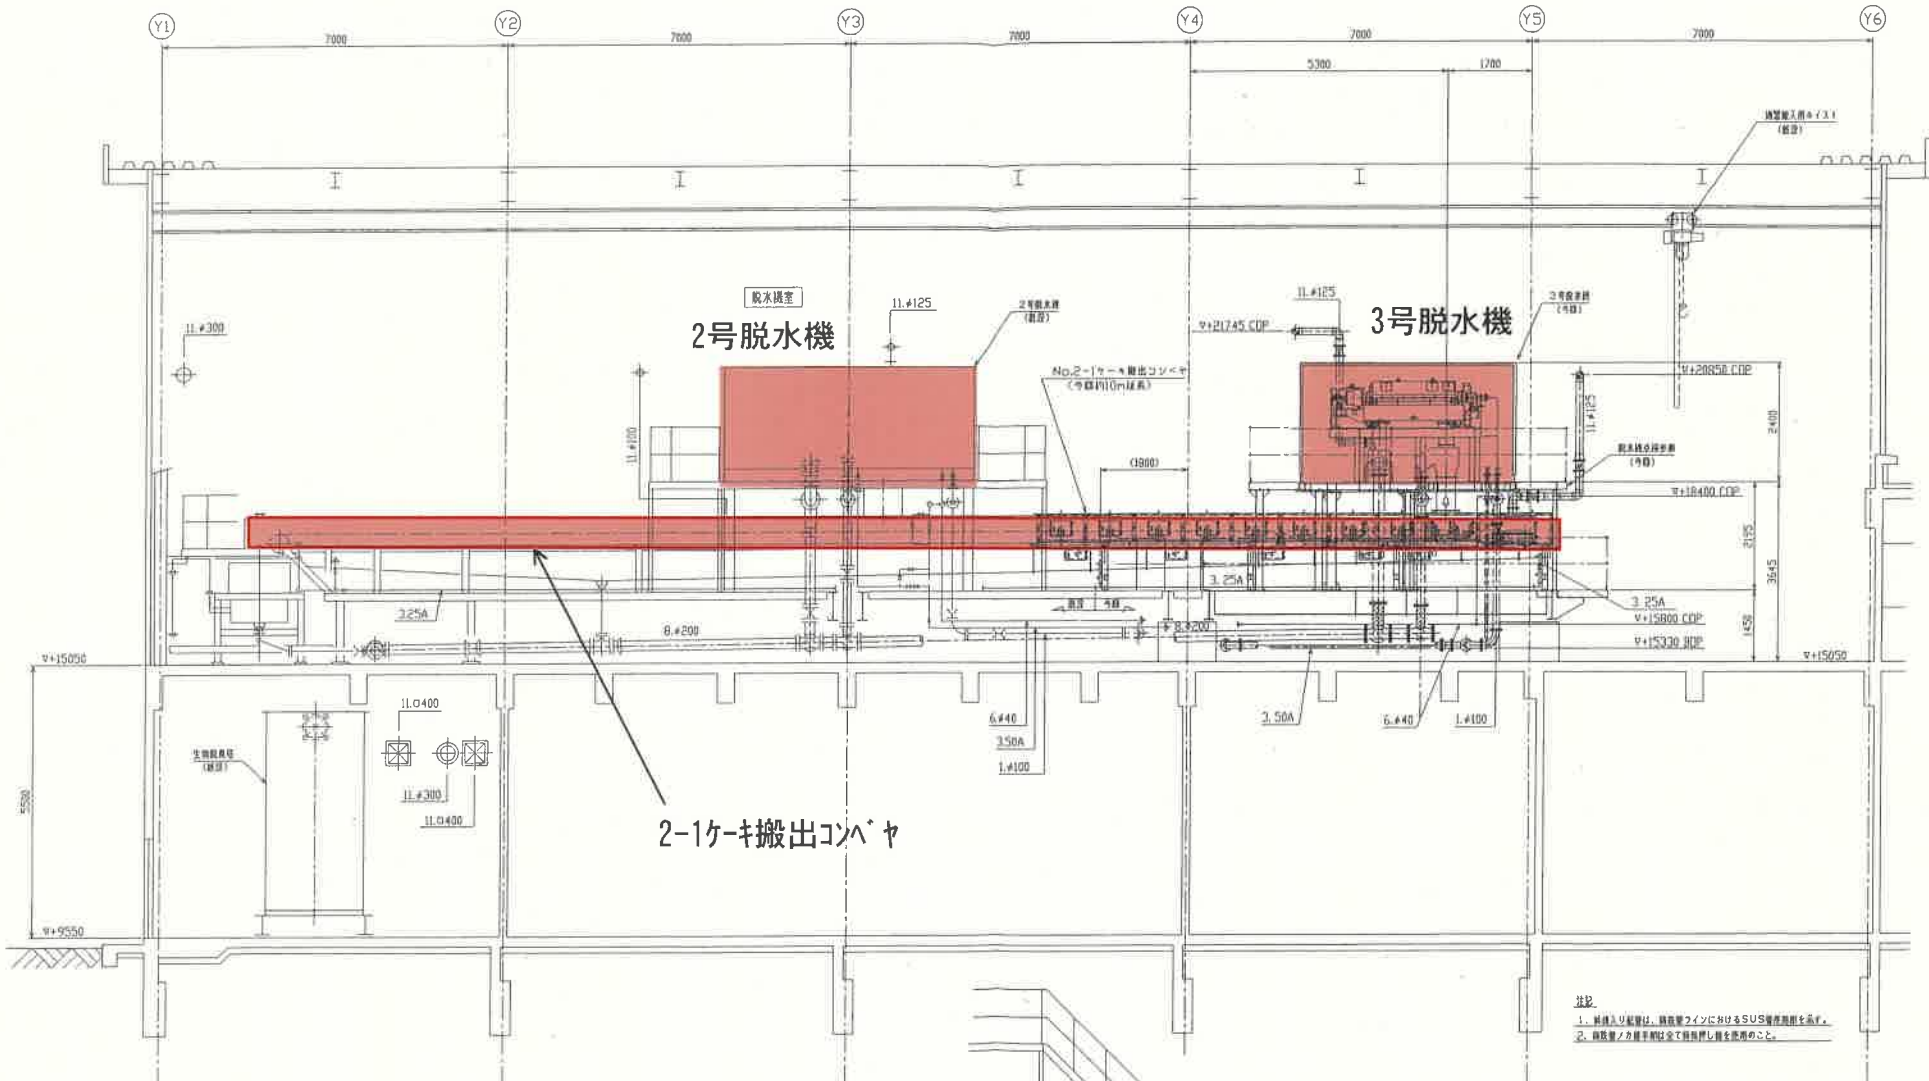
Y1 Y2 Y3 Y4 Y5 Y6

7000 7000 7000 7000 7000

5300 1700

脱水機室

2号脱水機

3号脱水機

11.φ125

11.φ125

11.φ300

2号脱水機
(既設)

3号脱水機
(今回)

▽+21745 COP

No.2-1ケーキ搬出コンベヤ
(今回約10m延長)

▽+20850 COP

(1900)

11.φ100

11.φ125

2400

▽+18400 COP

2195

3645

3.25A

3.25A

3.25A

8.φ200

8.φ200

▽+15800 COP

▽+15330 BOP

1450

▽+15050

▽+15050

11.○400

6.φ40

3.50A

1.φ100

3.50A

6.φ40

1.φ100

11.φ300

11.○400

5500

▽+9550

2-1ケーキ搬出コンベヤ

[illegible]

注記
1. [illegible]
2. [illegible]